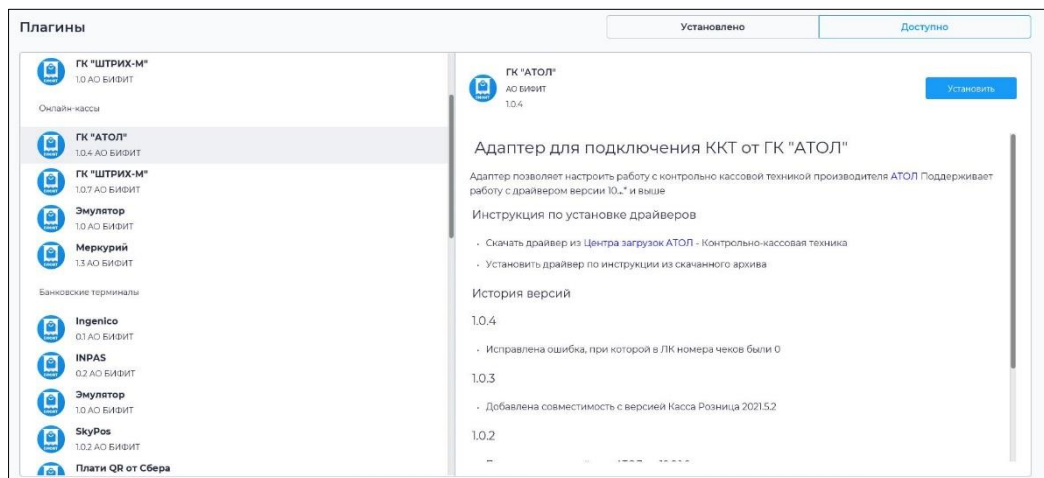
Плагины

Установлено | Доступно

ГК "ШТРИХ-М"
1.0 АО БИФИТ

Онлайн-кассы

ГК "АТОЛ"
1.0.4 АО БИФИТ

ГК "ШТРИХ-М"
1.0.7 АО БИФИТ

Эмулятор
1.0 АО БИФИТ

Меркурий
1.3 АО БИФИТ

Банковские терминалы

Ingenico
0.1 АО БИФИТ

INPAS
0.2 АО БИФИТ

Эмулятор
1.0 АО БИФИТ

SkyPos
1.0.2 АО БИФИТ

Плати QR от Сбера

ГК "АТОЛ"
АО БИФИТ
1.0.4

Установить

Адаптер для подключения ККТ от ГК "АТОЛ"

Адаптер позволяет настроить работу с контрольно кассовой техникой производителя АТОЛ Поддерживает работу с драйвером версии 10..* и выше

Инструкция по установке драйверов

- Скачать драйвер из Центра загрузок АТОЛ - Контрольно-кассовая техника
- Установить драйвер по инструкции из скачанного архива

История версий

1.0.4

- Исправлена ошибка, при которой в ЛК номера чеков были 0

1.0.3

- Добавлена совместимость с версией Касса Розница 2021.5.2

1.0.2

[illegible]